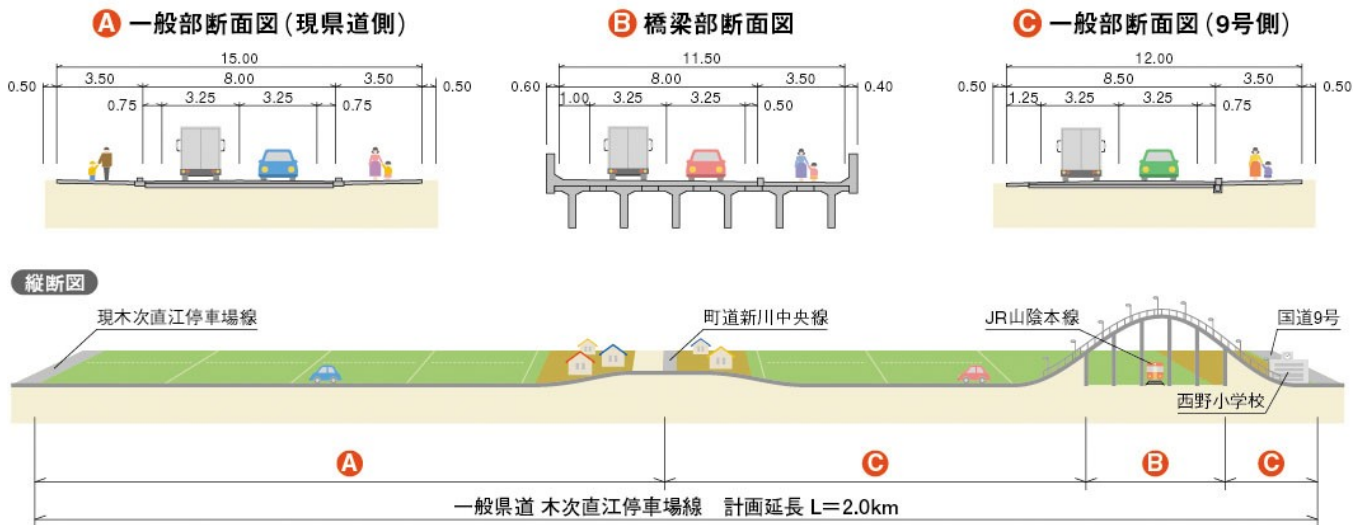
A 一般部断面図（現県道側）

15.00
0.50 3.50 8.00 3.50 0.50
0.75 3.25 3.25 0.75

B 橋梁部断面図

11.50
0.60 8.00 3.50 0.40
1.00 3.25 3.25 0.50

C 一般部断面図（9号側）

12.00
0.50 8.50 3.50 0.50
1.25 3.25 3.25 0.75

縦断図

現木次直江停車場線

町道新川中央線

JR山陰本線

国道9号

西野小学校

A

C

B

C

一般県道 木次直江停車場線　計画延長 L=2.0km